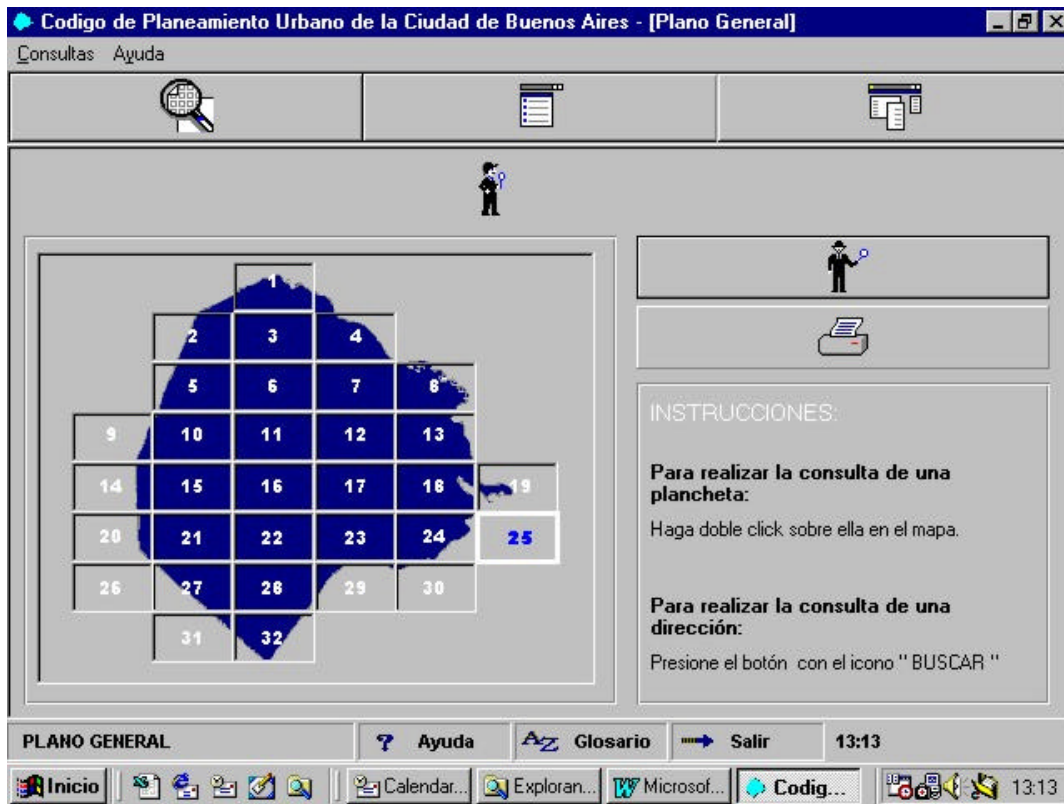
Codigo de Planeamiento Urbano de la Ciudad de Buenos Aires - [Plano General]

Consultas Ayuda

1
2 3 4
5 6 7 8
9 10 11 12 13
14 15 16 17 18 19
20 21 22 23 24 25
26 27 28 29 30
31 32

INSTRUCCIONES:

Para realizar la consulta de una plancheta:

Haga doble click sobre ella en el mapa.

Para realizar la consulta de una dirección:

Presione el botón con el icono " BUSCAR "

PLANO GENERAL Ayuda Glosario Salir 13:13

Inicio Calendar... Exploran... Microsof... Codig... 13:13